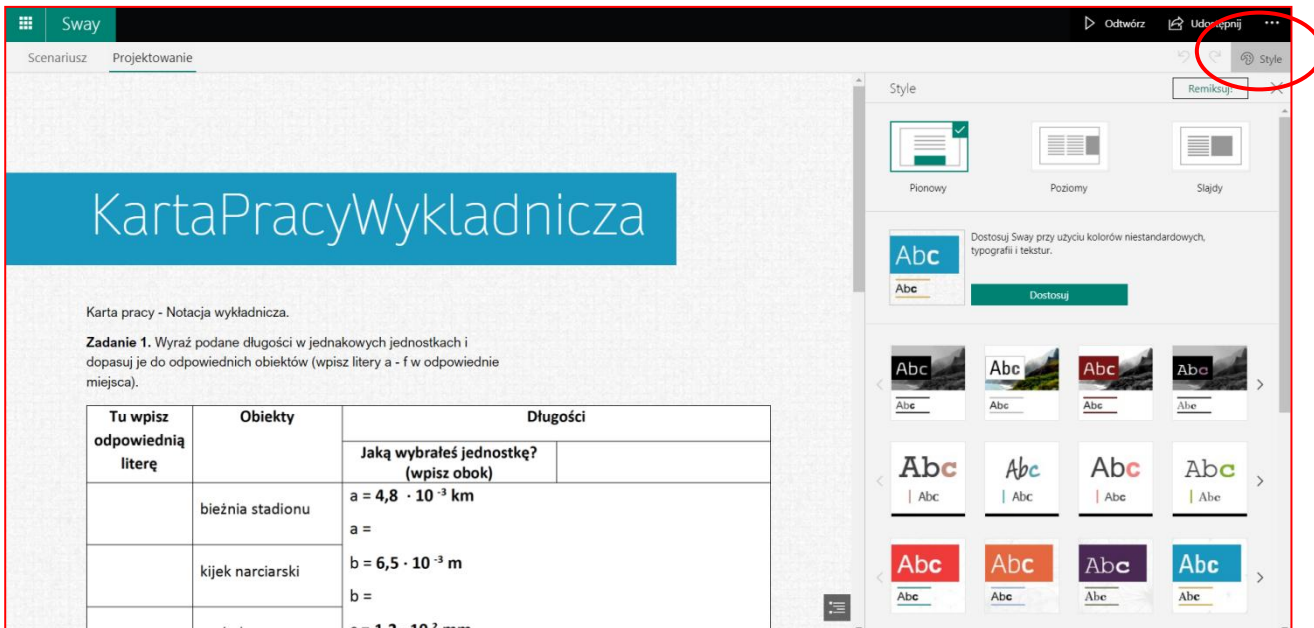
Sway

Odtwórz

Udostępnij

...

Scenariusz

Projektowanie

Style

Style

Remiksuj!

Pionowy

Poziomy

Slajdy

Abc

Abc

Dostosuj Sway przy użyciu kolorów niestandardowych, typografii i tekstur.

Dostosuj

Abc Abc
Abc Abc
Abc Abc
Abc Abc

Abc | Abc
Abc | Abc
Abc | Abc
Abc | Abc

Abc Abc
Abc Abc
Abc Abc
Abc Abc

KartaPracyWykladnicza

Karta pracy - Notacja wykładnicza.

**Zadanie 1.** Wyraź podane długości w jednakowych jednostkach i dopasuj je do odpowiednich obiektów (wpisz litery a - f w odpowiednie miejsca).

| Tu wpisz odpowiednią literę | Obiekty | Długości | |
|---|---|---|---|
| | | Jaką wybrałeś jednostkę? (wpisz obok) | |
| | bieżnia stadionu | a = $4,8 \cdot 10^{-3}$ km<br>a = | |
| | kijek narciarski | b = $6,5 \cdot 10^{-3}$ m<br>b = | |
| | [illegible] | c = $1,2 \cdot 10^{?}$ mm | |